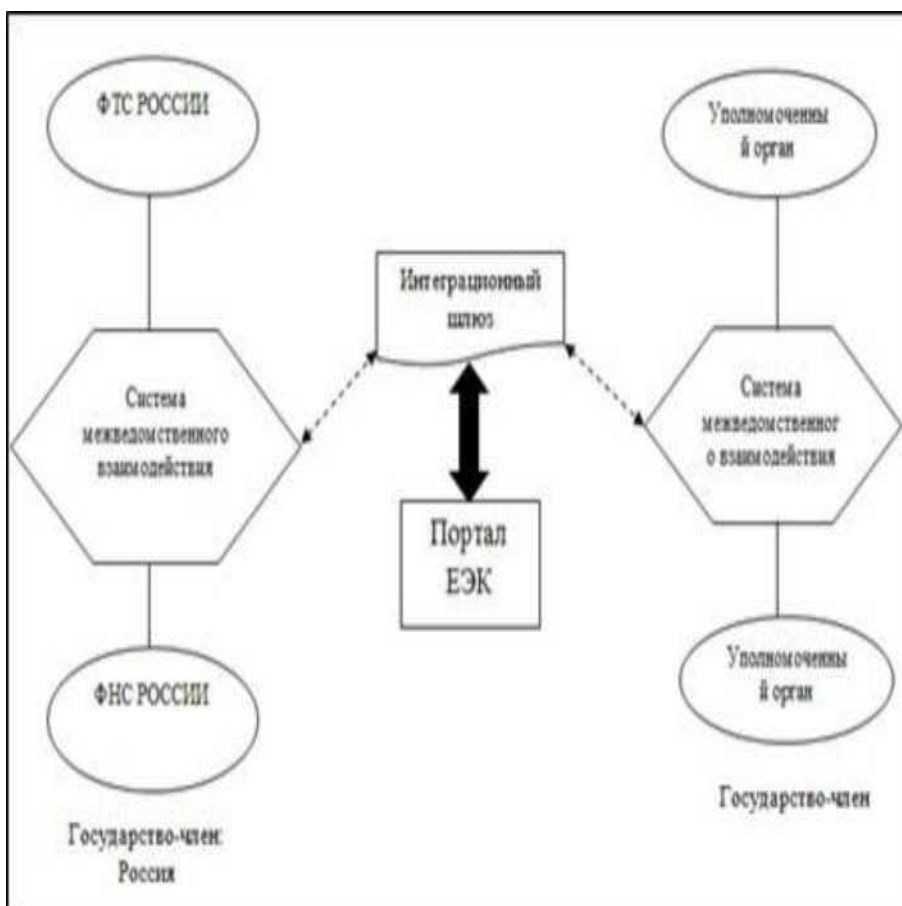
ФТС РОССИИ

Система межведомственного взаимодействия

ФНС РОССИИ

Государство-член: Россия

Интеграционный шлюз

Портал ЕЭК

Уполномоченны й орган

Система межведомственног о взаимодействия

Уполномоченны й орган

Государство-член